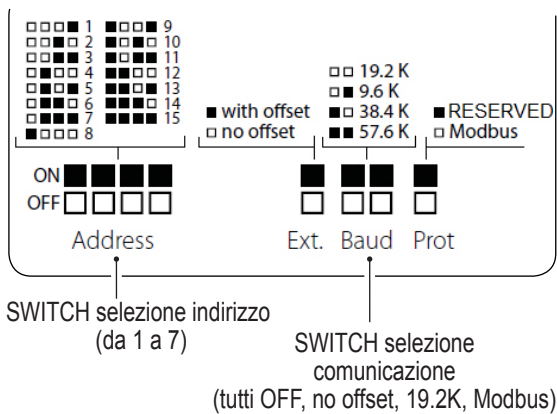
□□□■ 1
□□■□ 2
□□■■ 3
□■□□ 4
□■□■ 5
□■■□ 6
□■■■ 7
■□□□ 8

■□□■ 9
■□■□ 10
■□■■ 11
■■□□ 12
■■□■ 13
■■■□ 14
■■■■ 15

■ with offset
□ no offset

□□ 19.2 K
□■ 9.6 K
■□ 38.4 K
■■ 57.6 K

■ RESERVED
□ Modbus

ON
OFF

Address

Ext. Baud Prot

SWITCH selezione indirizzo (da 1 a 7)

SWITCH selezione comunicazione (tutti OFF, no offset, 19.2K, Modbus)